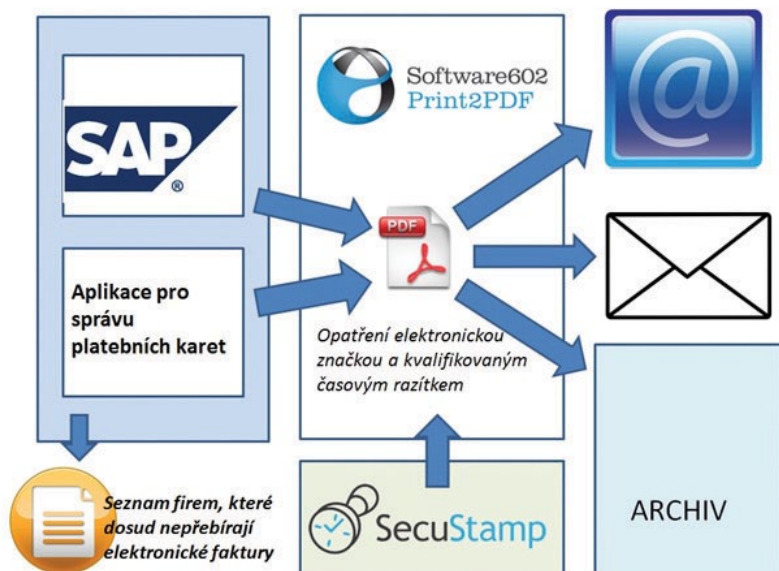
SAP
®

Aplikace pro správu platebních karet

Software602
Print2PDF

PDF

Opatření elektronickou značkou a kvalifikovaným časovým razítkem

@

SecuStamp

ARCHIV

Seznam firem, které dosud nepřebírají elektronické faktury